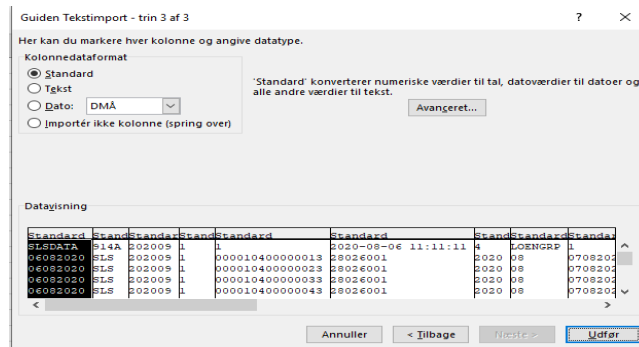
Guiden Tekstimport - trin 3 af 3

?

×

Her kan du markere hver kolonne og angive datatype.

Kolonnedataformat

Standard

Tekst

Dato: DMÅ

Importér ikke kolonne (spring over)

'Standard' konverterer numeriske værdier til tal, datoværdier til datoer og alle andre værdier til tekst.

Avanceret...

Datavisning

| Standard | Stand | Standard | Stand | Standard | Standard | Stand | Standard | Standa |
|---|---|---|---|---|---|---|---|---|
| SLSDATA | 914A | 202009 | 1 | 1 | 2020-08-06 11:11:11 | 4 | LOENGRP | 1 |
| 06082020 | SLS | 202009 | 1 | 000010400000013 | 28026001 | 2020 | 08 | 070820 |
| 06082020 | SLS | 202009 | 1 | 000010400000023 | 28026001 | 2020 | 08 | 070820 |
| 06082020 | SLS | 202009 | 1 | 000010400000033 | 28026001 | 2020 | 08 | 070820 |
| 06082020 | SLS | 202009 | 1 | 000010400000043 | 28026001 | 2020 | 08 | 070820 |

Annuller

< Tilbage

Næste >

Udfør